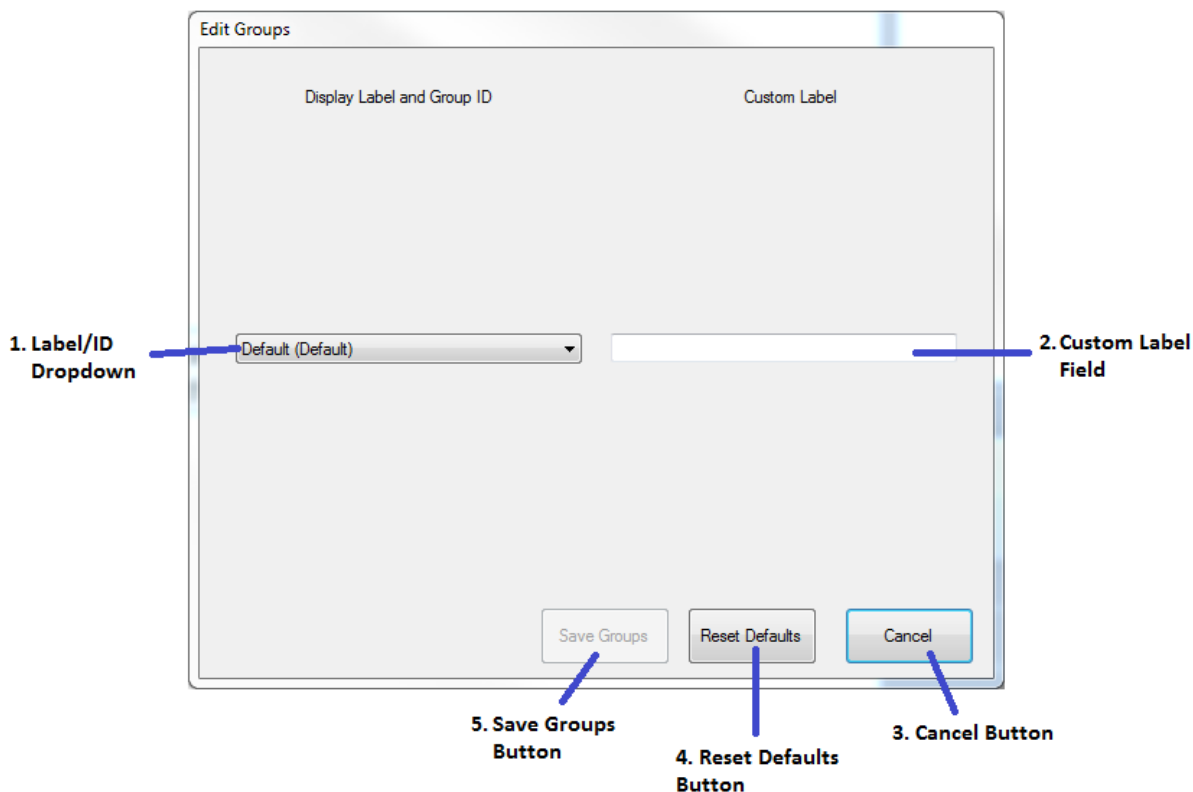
Edit Groups

Display Label and Group ID

Custom Label

1. Label/ID Dropdown

Default (Default)

2. Custom Label Field

Save Groups

Reset Defaults

Cancel

5. Save Groups Button

4. Reset Defaults Button

3. Cancel Button